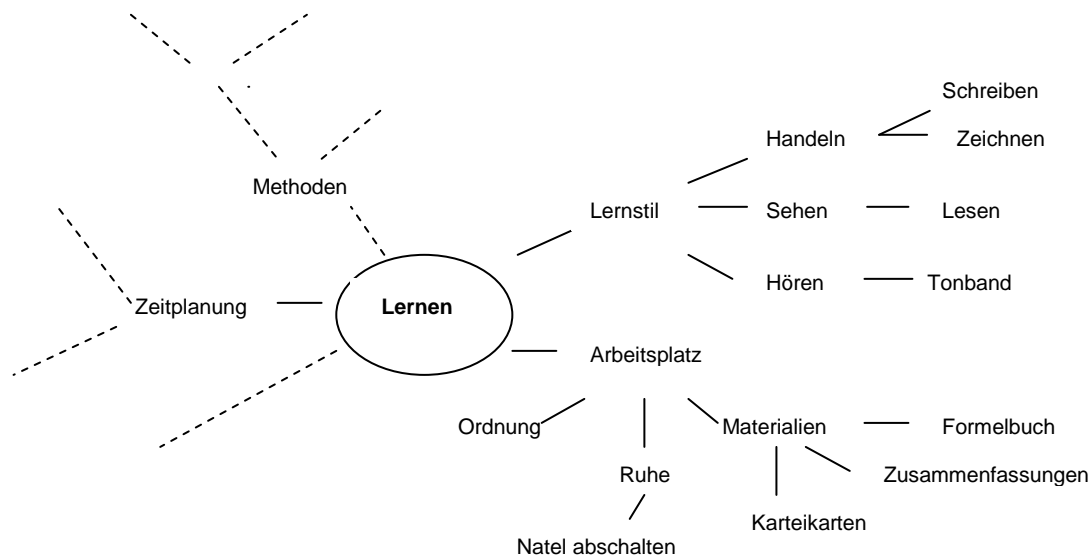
Lernen

Methoden

Zeitplanung

Lernstil

Handeln

Schreiben

Zeichnen

Sehen

Lesen

Hören

Tonband

Arbeitsplatz

Ordnung

Ruhe

Natel abschalten

Materialien

Formelbuch

Zusammenfassungen

Karteikarten